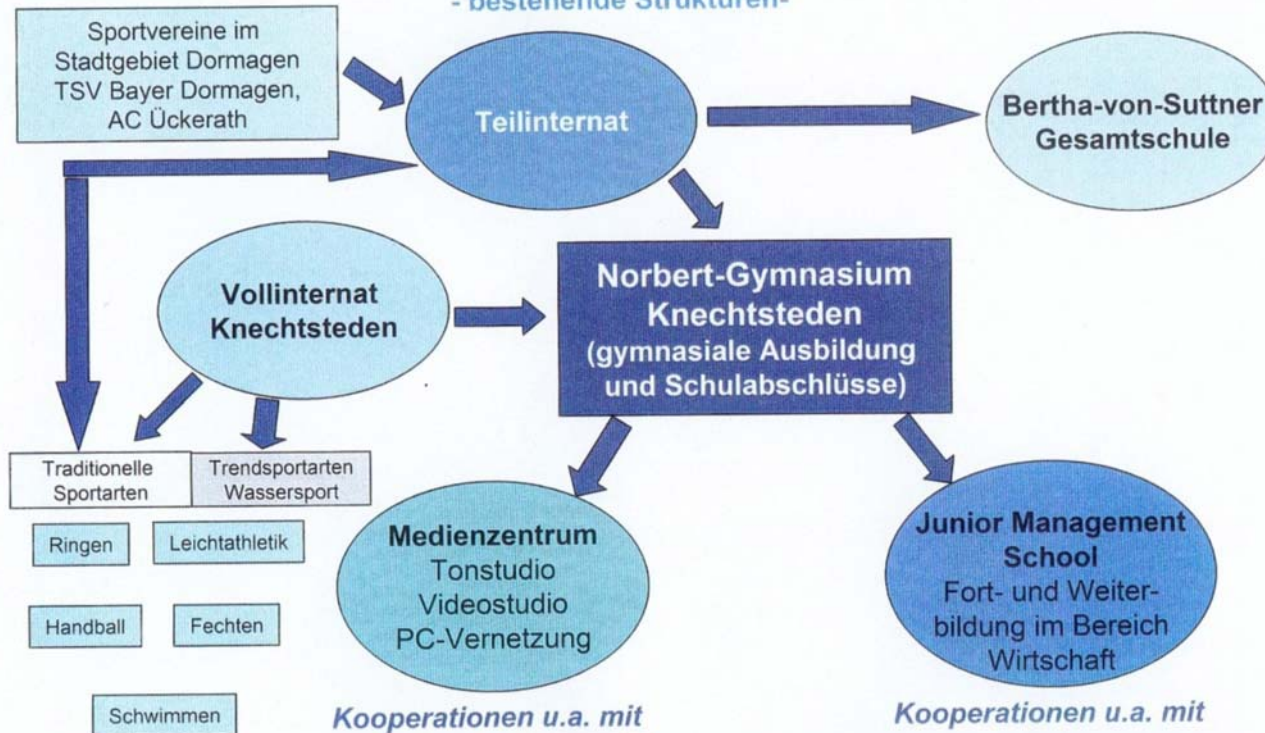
- bestehende Strukturen-

Sportvereine im Stadtgebiet Dormagen TSV Bayer Dormagen, AC Ückerath

Teilinternat

Bertha-von-Suttner Gesamtschule

Vollinternat Knechtsteden

Norbert-Gymnasium Knechtsteden (gymnasiale Ausbildung und Schulabschlüsse)

Traditionelle Sportarten

Trendsportarten Wassersport

Ringen

Leichtathletik

Handball

Fechten

Schwimmen

Medienzentrum
Tonstudio
Videostudio
PC-Vernetzung

Junior Management School
Fort- und Weiterbildung im Bereich Wirtschaft

Kooperationen u.a. mit

Kooperationen u.a. mit